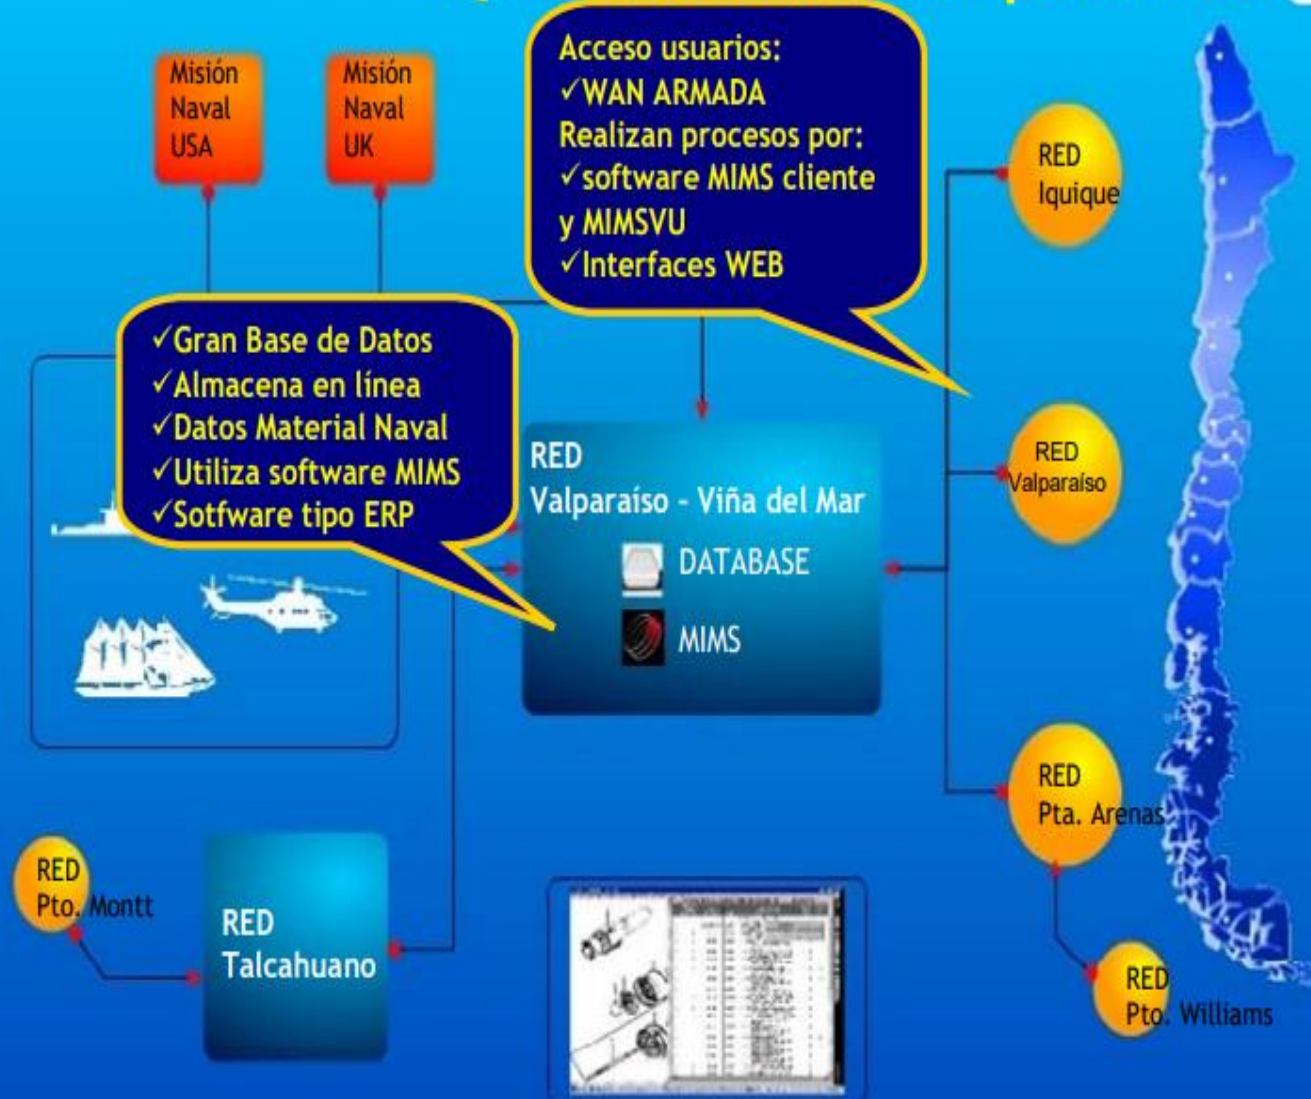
Misión Naval USA

Misión Naval UK

Acceso usuarios:
✓WAN ARMADA
Realizan procesos por:
✓software MIMS cliente y MIMSVU
✓Interfaces WEB

RED Iquique

✓Gran Base de Datos
✓Almacena en línea
✓Datos Material Naval
✓Utiliza software MIMS
✓Sotfware tipo ERP

RED
Valparaíso - Viña del Mar
DATABASE
MIMS

RED Valparaíso

RED Pta. Arenas

RED Pto. Montt

RED Talcahuano

RED Pto. Williams